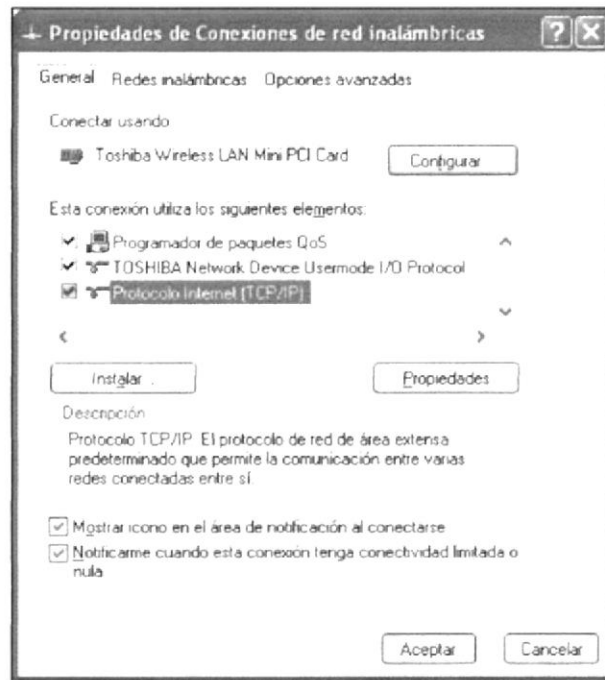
Propiedades de Conexiones de red inalámbricas

General Redes inalámbricas Opciones avanzadas

Conectar usando

Toshiba Wireless LAN Mini PCI Card

Configurar

Esta conexión utiliza los siguientes elementos:

Programador de paquetes QoS

TOSHIBA Network Device Usermode I/O Protocol

Protocolo Internet (TCP/IP)

Instalar...

Propiedades

Descripción

Protocolo TCP/IP. El protocolo de red de área extensa predeterminado que permite la comunicación entre varias redes conectadas entre sí.

Mostrar icono en el área de notificación al conectarse

Notificarme cuando esta conexión tenga conectividad limitada o nula

Aceptar

Cancelar